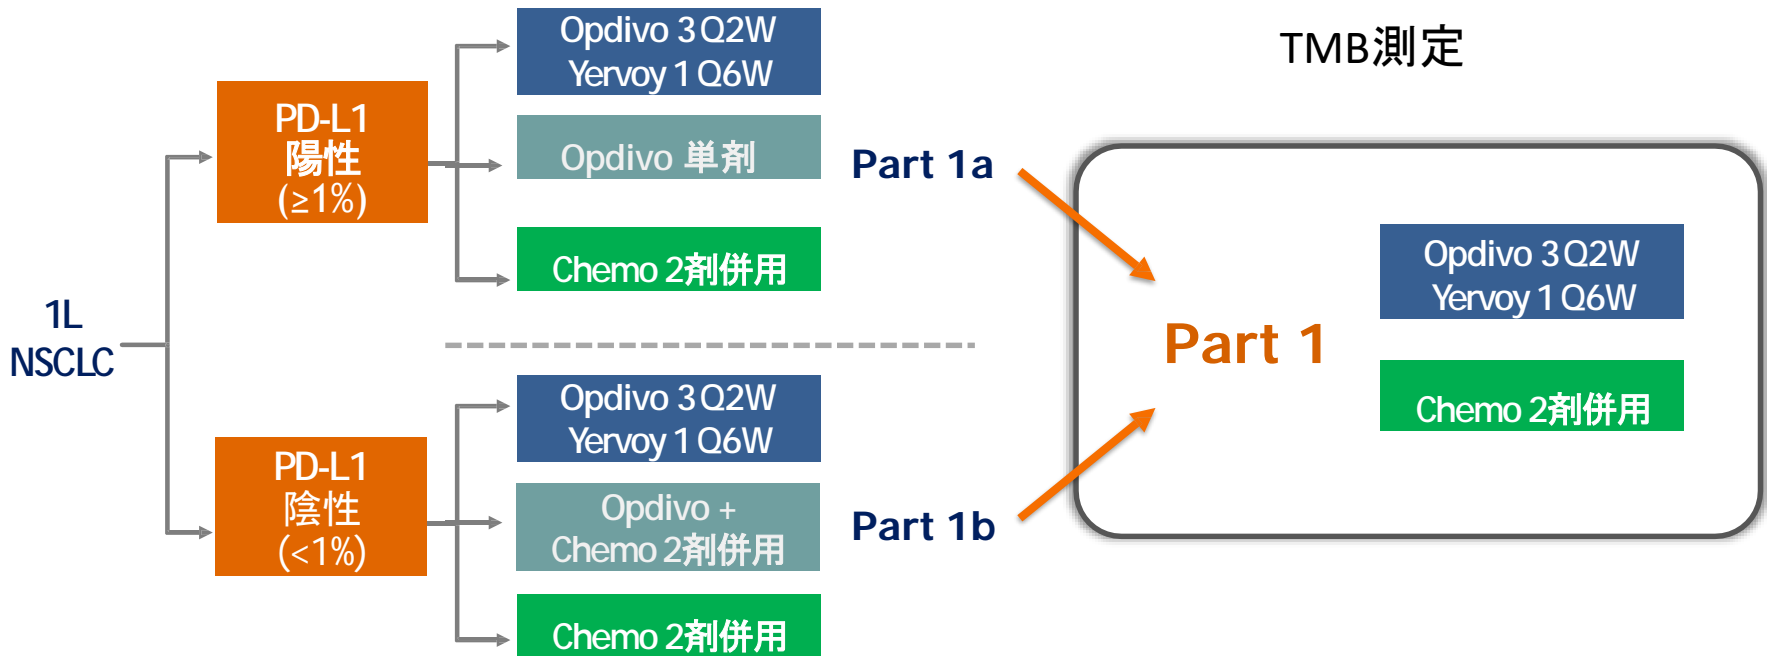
1L
NSCLC

PD-L1
陽性
(≥1%)

Opdivo 3 Q2W
Yervoy 1 Q6W

Opdivo 単剤

Chemo 2剤併用

Part 1a

PD-L1
陰性
(<1%)

Opdivo 3 Q2W
Yervoy 1 Q6W

Opdivo +
Chemo 2剤併用

Chemo 2剤併用

Part 1b

TMB測定

Part 1

Opdivo 3 Q2W
Yervoy 1 Q6W

Chemo 2剤併用